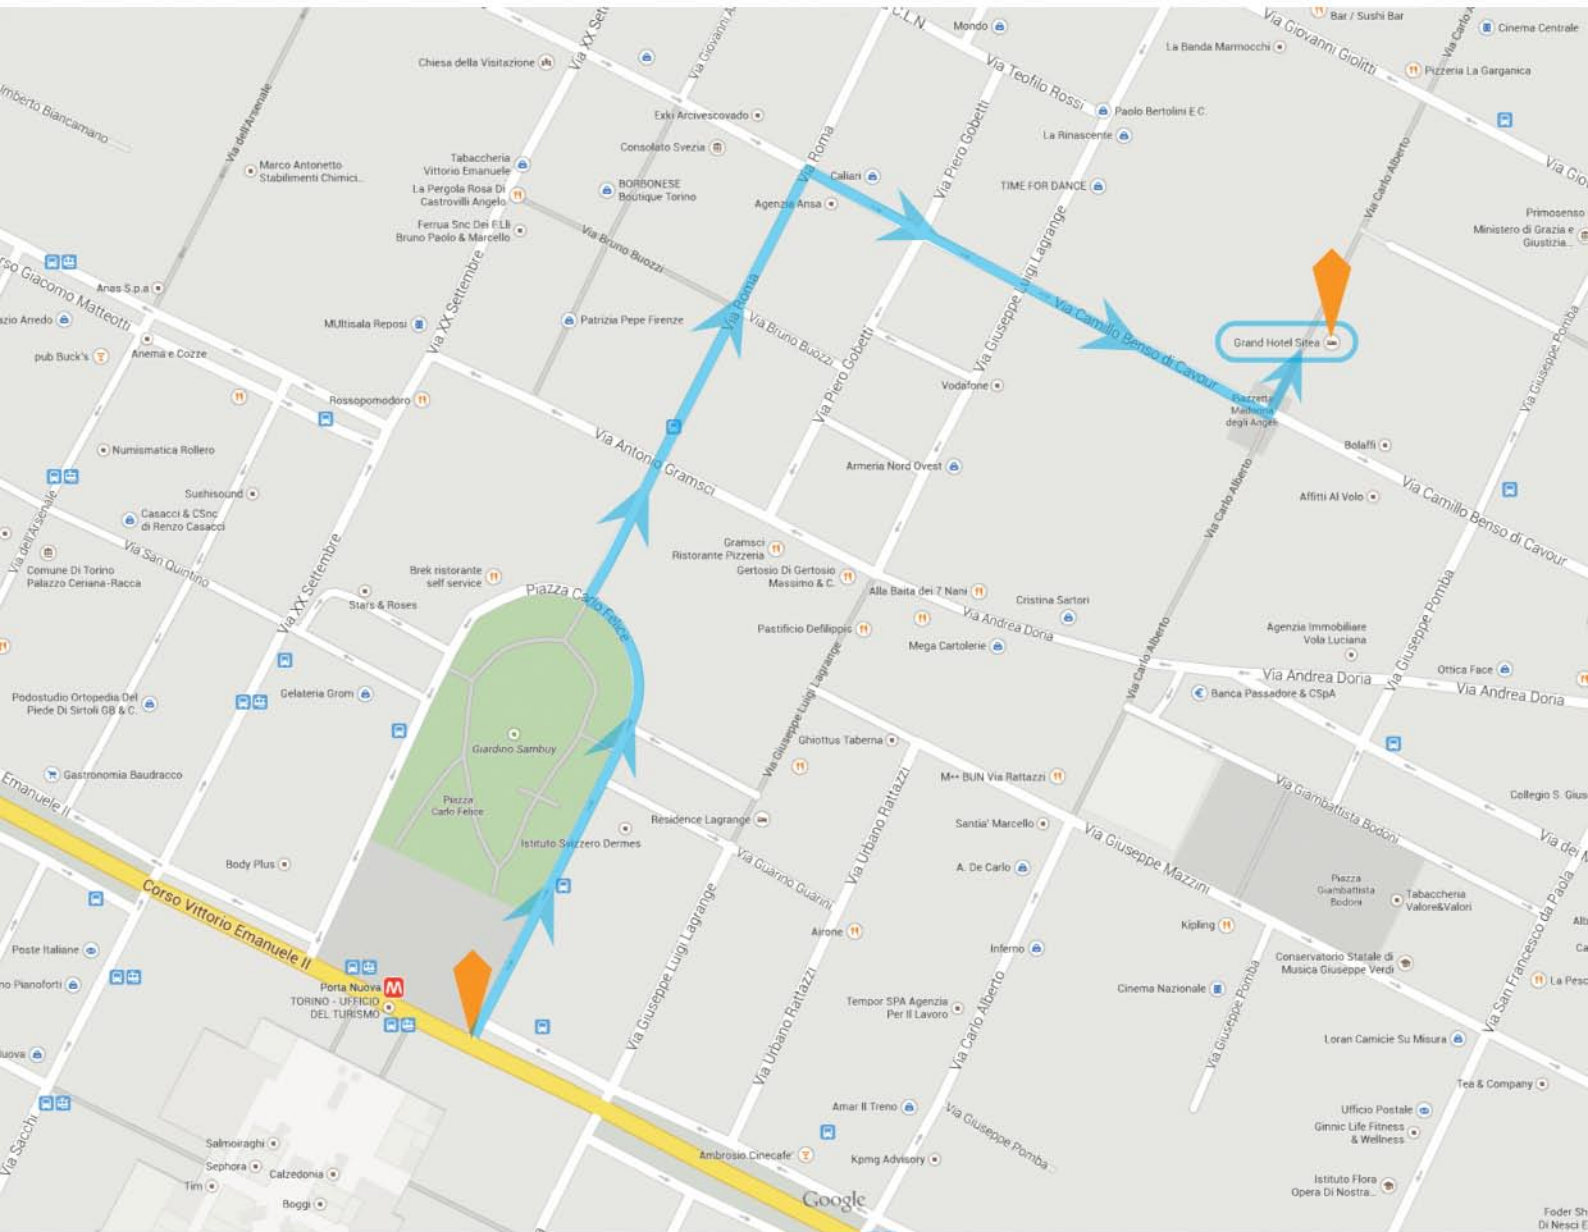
Umberto Biancamano
Via dell'Arsenale
Chiesa della Visitazione
Via XX Settembre
Via Giovanni
C.L.N.
Mondo
Via Teofilo Rossi
Paolo Bertolini E C.
La Banda Marmocchi
Bar / Sushi Bar
Via Giovanni Giolitti
Pizzeria La Garganica
Cinema Centrale
Via Carlo
Via Gio
La Rinascente
Marco Antonetto Stabilimenti Chimici...
Tabaccheria Vittorio Emanuele
La Pergola Rosa Di Castrovilli Angelo
Exki Arcivescovado
Consolato Svezia
BORBONESE Boutique Torino
Via Roma
Caliari
Agenzia Ansa
Via Piero Gobetti
TIME FOR DANCE
Via Carlo Alberto
Primosenso
Ministero di Grazia e Giustizia...
Ferrua Snc Dei F.Lli Bruno Paolo & Marcello
Via Bruno Buozzi
Via Giuseppe Luigi Lagrange
Corso Giacomo Matteotti
Anas S.p.a
azio Arredo
pub Buck's
Anema e Cozze
MUltisala Reposi
Via XX Settembre
Patrizia Pepe Firenze
Via Roma
Via Bruno Buozzi
Via Piero Gobetti
Via Camillo Benso di Cavour
Grand Hotel Sitea
Via Giuseppe Pomba
Vodafone
Piazzetta Madonna degli Angeli
Rossopomodoro
Numismatica Rollero
Via Antonio Gramsci
Armeria Nord Ovest
Bolaffi
Via Carlo Alberto
Affitti Al Volo
Via Camillo Benso di Cavour
Sushisound
Casacci & CSnc di Renzo Casacci
Via dell'Arsenale
Comune Di Torino Palazzo Ceriana-Racca
Via San Quintino
Brek ristorante self service
Stars & Roses
Gramsci Ristorante Pizzeria
Gertosio Di Gertosio Massimo & C.
Via XX Settembre
Piazza Carlo Felice
Alla Baita dei 7 Nani
Cristina Sartori
Via Andrea Doria
Via Carlo Alberto
Agenzia Immobiliare Vola Luciana
Via Giuseppe Pomba
Pastificio Defilippis
Mega Cartolerie
Via Andrea Doria
Ottica Face
Via Andrea Doria
Banca Passadore & CSpA
Podostudio Ortopedia Del Piede Di Sirtoli GB & C.
Gelateria Grom
Via Giuseppe Luigi Lagrange
Giardino Sambuy
Ghiottus Taberna
Gastronomia Baudracco
Emanuele II
Piazza Carlo Felice
M** BUN Via Rattazzi
Via Giambattista Bodoni
Collegio S. Gius
Via dei
Residence Lagrange
Santia' Marcello
Via Giuseppe Mazzini
Istituto Svizzero Dermes
Via Guarino Guarini
Via Urbano Rattazzi
Body Plus
A. De Carlo
Piazza Giambattista Bodoni
Tabaccheria Valore&Valori
Corso Vittorio Emanuele II
Airone
Kipling
Alb
Poste Italiane
Via Giuseppe Luigi Lagrange
Inferno
Conservatorio Statale di Musica Giuseppe Verdi
Via San Francesco da Paola
Ca
no Pianoforti
Porta Nuova
TORINO - UFFICIO DEL TURISMO
Cinema Nazionale
Via Giuseppe Pomba
La Pesc
Tempor SPA Agenzia Per Il Lavoro
Via Urbano Rattazzi
Via Carlo Alberto
Loran Camicie Su Misura
luova
Tea & Company
Amar Il Treno
Via Giuseppe Pomba
Ufficio Postale
Ginnic Life Fitness & Wellness
Via Sacchi
Salmoiraghi
Sephora
Calzedonia
Tim
Boggi
Ambrosio Cinecafe'
Kpmg Advisory
Google
Istituto Flora Opera Di Nostra...
Foder Sh Di Nesci F